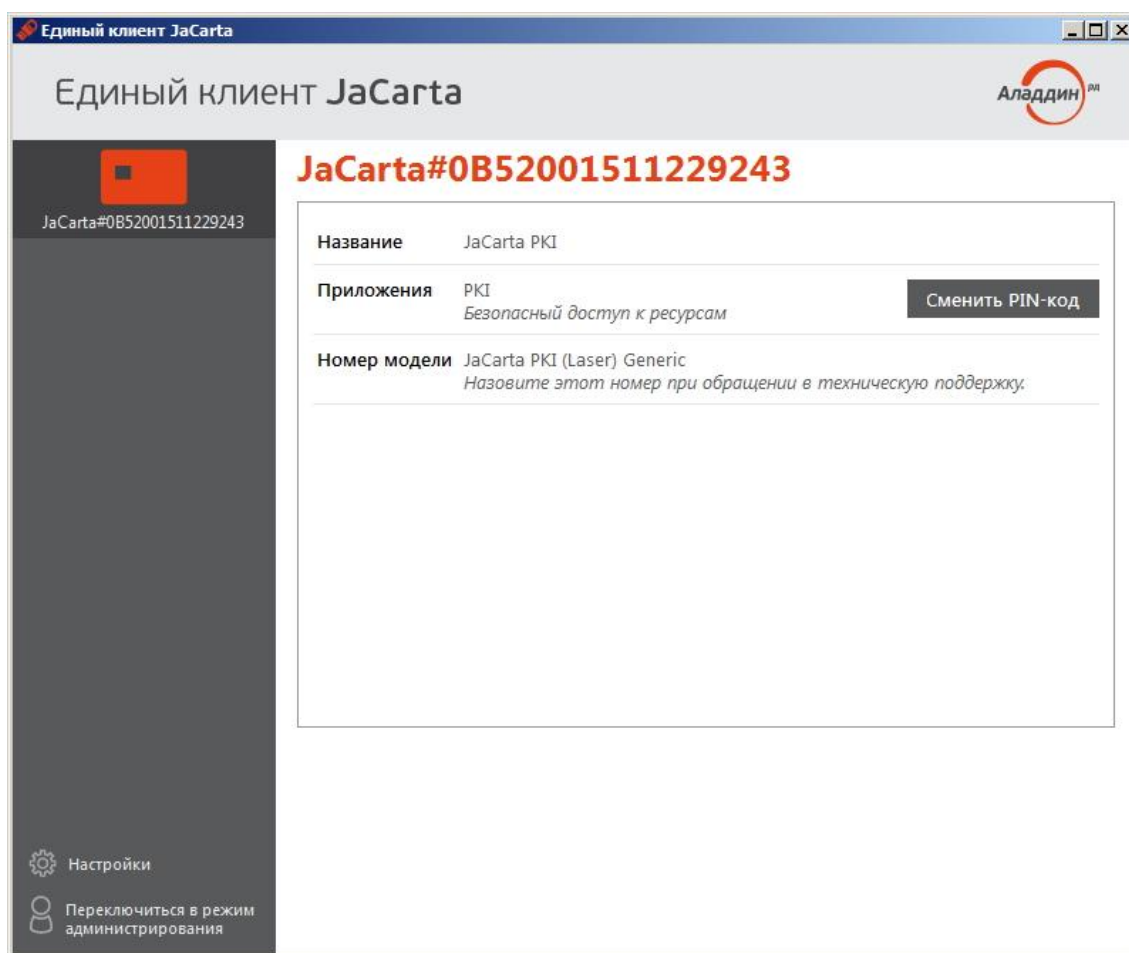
Единый клиент JaCarta

Единый клиент JaCarta

Аладдин РД

JaCarta#0B52001511229243

JaCarta#0B52001511229243

| | |
|---|---|
| Название | JaCarta PKI |
| Приложения | PKI<br>Безопасный доступ к ресурсам |
| Номер модели | JaCarta PKI (Laser) Generic<br>Назовите этот номер при обращении в техническую поддержку. |

Сменить PIN-код

Настройки

Переключиться в режим администрирования